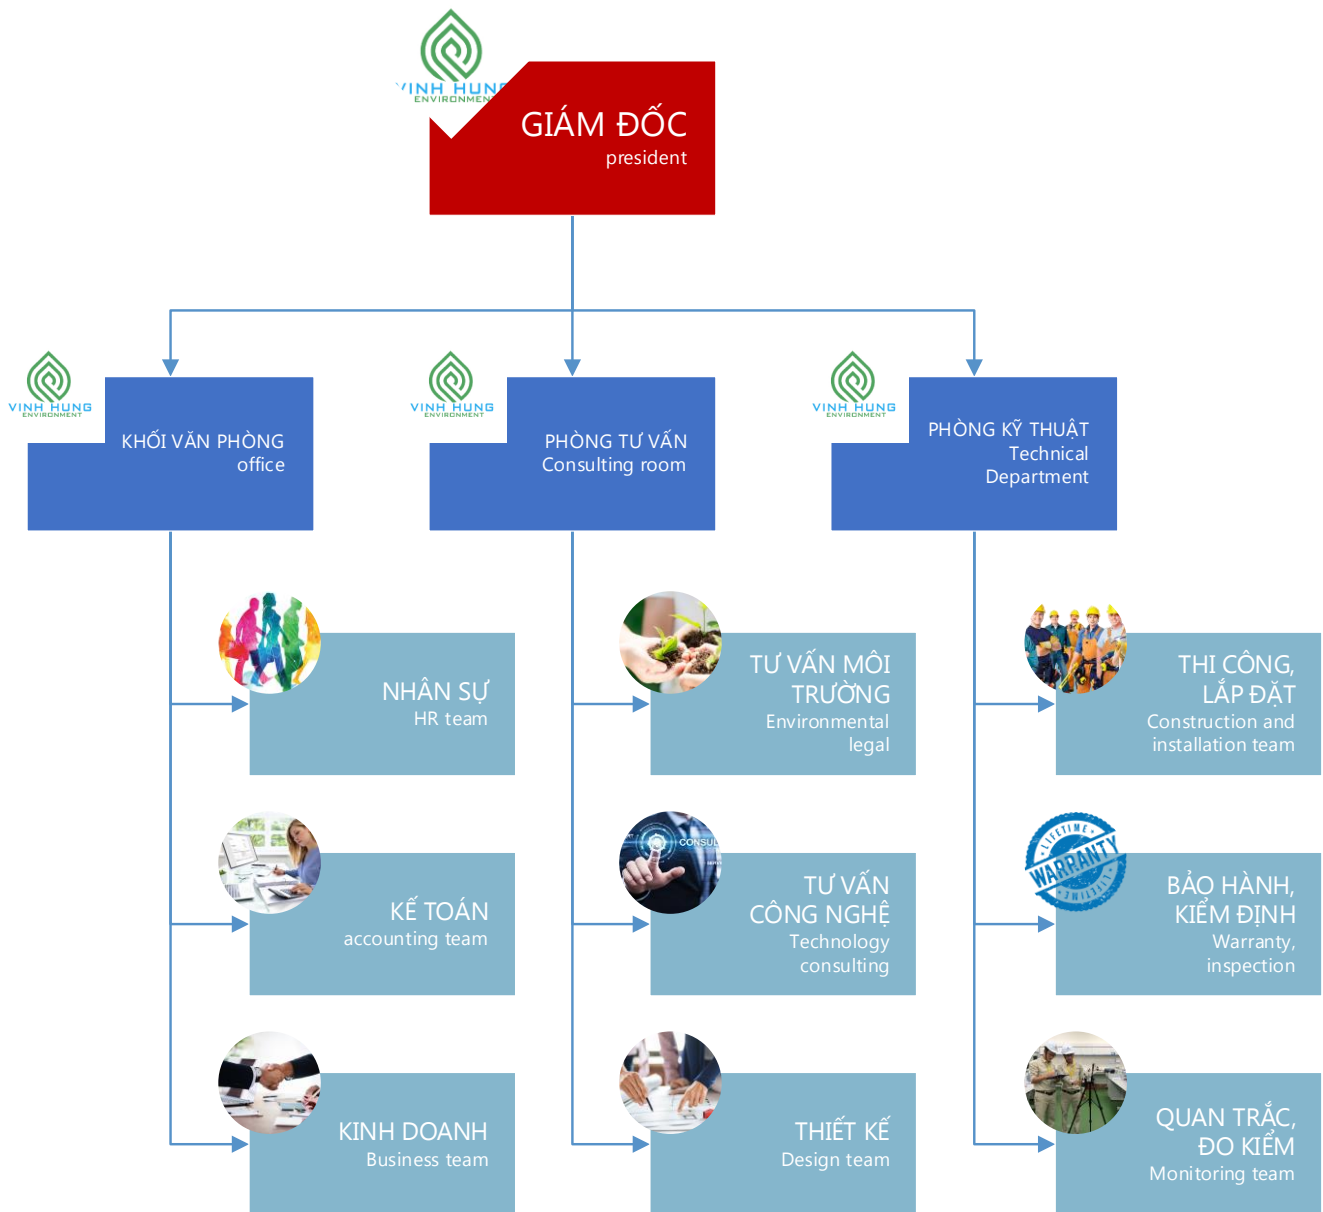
VINH HUNG ENVIRONMENT

GIÁM ĐỐC
president

VINH HUNG ENVIRONMENT

KHỐI VĂN PHÒNG
office

VINH HUNG ENVIRONMENT

PHÒNG TƯ VẤN
Consulting room

VINH HUNG ENVIRONMENT

PHÒNG KỸ THUẬT
Technical Department

NHÂN SỰ
HR team

KẾ TOÁN
accounting team

KINH DOANH
Business team

TƯ VẤN MÔI TRƯỜNG
Environmental legal

CONSUL

TƯ VẤN CÔNG NGHỆ
Technology consulting

THIẾT KẾ
Design team

THI CÔNG, LẮP ĐẶT
Construction and installation team

LIFETIME WARRANTY

BẢO HÀNH, KIỂM ĐỊNH
Warranty, inspection

QUAN TRẮC, ĐO KIỂM
Monitoring team